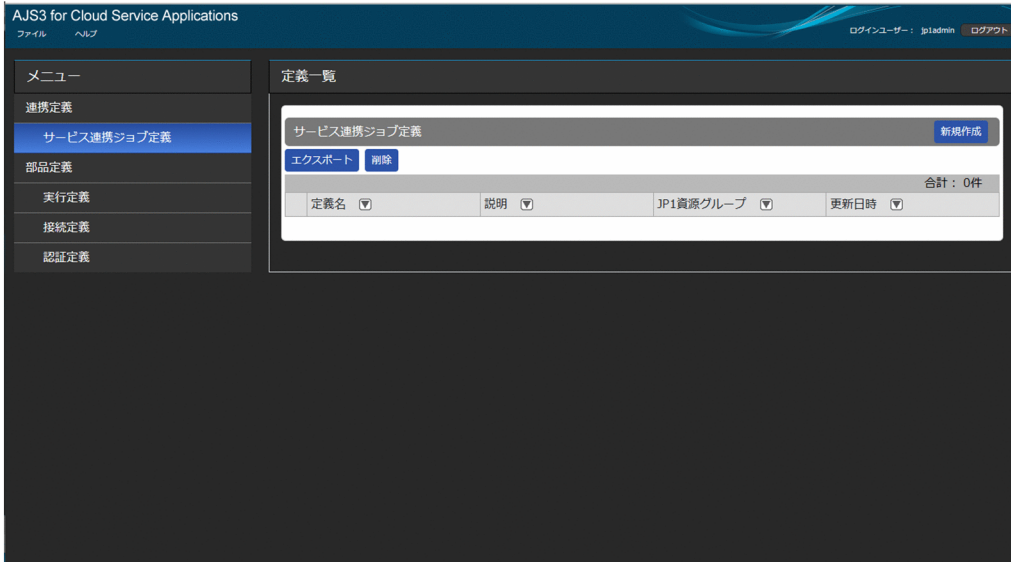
AJS3 for Cloud Service Applications
ファイル ヘルプ
ログインユーザー： jp1admin ログアウト

メニュー
連携定義
サービス連携ジョブ定義
部品定義
実行定義
接続定義
認証定義

定義一覧
サービス連携ジョブ定義
新規作成
エクスポート 削除
合計： 0件

| | 定義名 | 説明 | JP1資源グループ | 更新日時 |
|---|---|---|---|---|